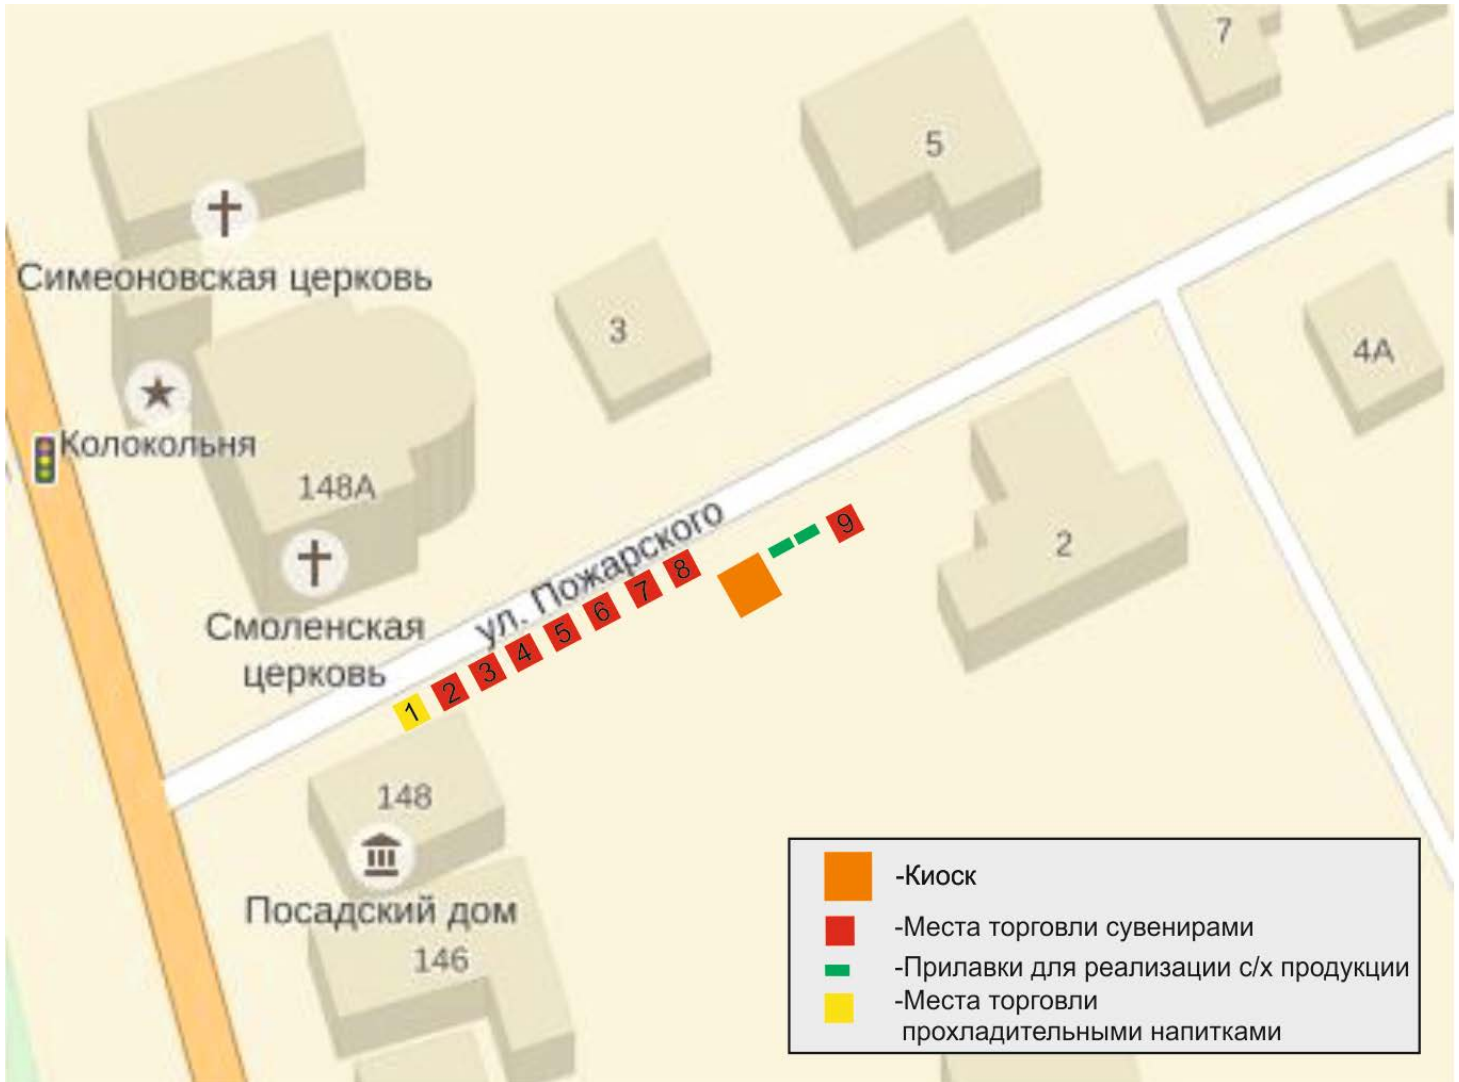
7

5

Симеоновская церковь

3

4А

Колокольня

148А

ул. Пожарского

9

2

8

7

6

5

4

3

2

1

Смоленская церковь

148

Посадский дом

146

-Киоск

-Места торговли сувенирами

-Прилавки для реализации с/х продукции

-Места торговли прохладительными напитками